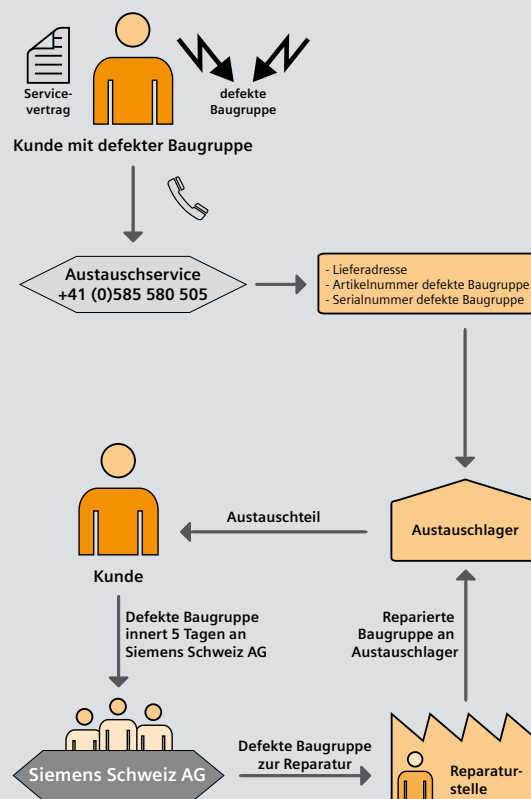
Servicevertrag

defekte Baugruppe

Kunde mit defekter Baugruppe

Austauschservice
+41 (0)585 580 505

- Lieferadresse
- Artikelnummer defekte Baugruppe
- Serialnummer defekte Baugruppe

Austauschteil

Austauschlager

Kunde

Defekte Baugruppe innert 5 Tagen an Siemens Schweiz AG

Reparierte Baugruppe an Austauschlager

Siemens Schweiz AG

Defekte Baugruppe zur Reparatur

Reparaturstelle